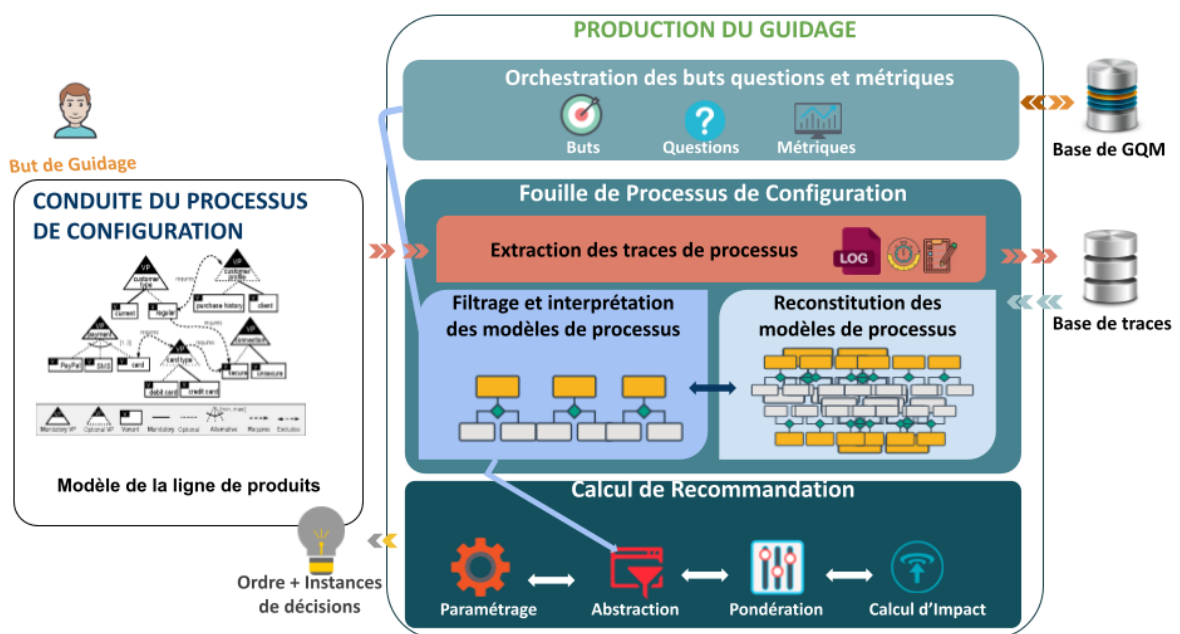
PRODUCTION DU GUIDAGE

Orchestration des buts questions et métriques

Buts

Questions

Métriques

Base de GQM

But de Guidage

CONDUITE DU PROCESSUS DE CONFIGURATION

VP customer type

VP customer profile

requires

current

register

purchase history

client

payment

VP connection

PayPal

SMS

card

card type

secure

unsecure

debit card

credit card

Mandatory VP

Optional VP

Variant

Mandatory

Optional

Alternative

Requires

Excludes

Modèle de la ligne de produits

Fouille de Processus de Configuration

Extraction des traces de processus

LOG

Base de traces

Filtrage et interprétation des modèles de processus

Reconstitution des modèles de processus

Calcul de Recommandation

Ordre + Instances de décisions

Paramétrage

Abstraction

Pondération

Calcul d'Impact